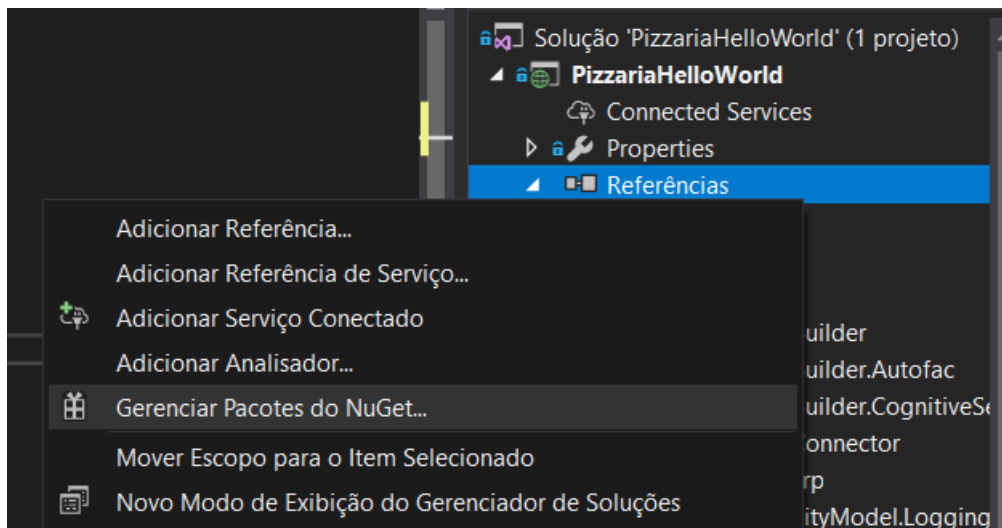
Solução 'PizzariaHelloWorld' (1 projeto)
PizzariaHelloWorld
Connected Services
Properties
Referências

Adicionar Referência...
Adicionar Referência de Serviço...
Adicionar Serviço Conectado
Adicionar Analisador...
Gerenciar Pacotes do NuGet...
Mover Escopo para o Item Selecionado
Novo Modo de Exibição do Gerenciador de Soluções

uilder
uilder.Autofac
uilder.CognitiveSe
onnector
rp
ityModel.Logging